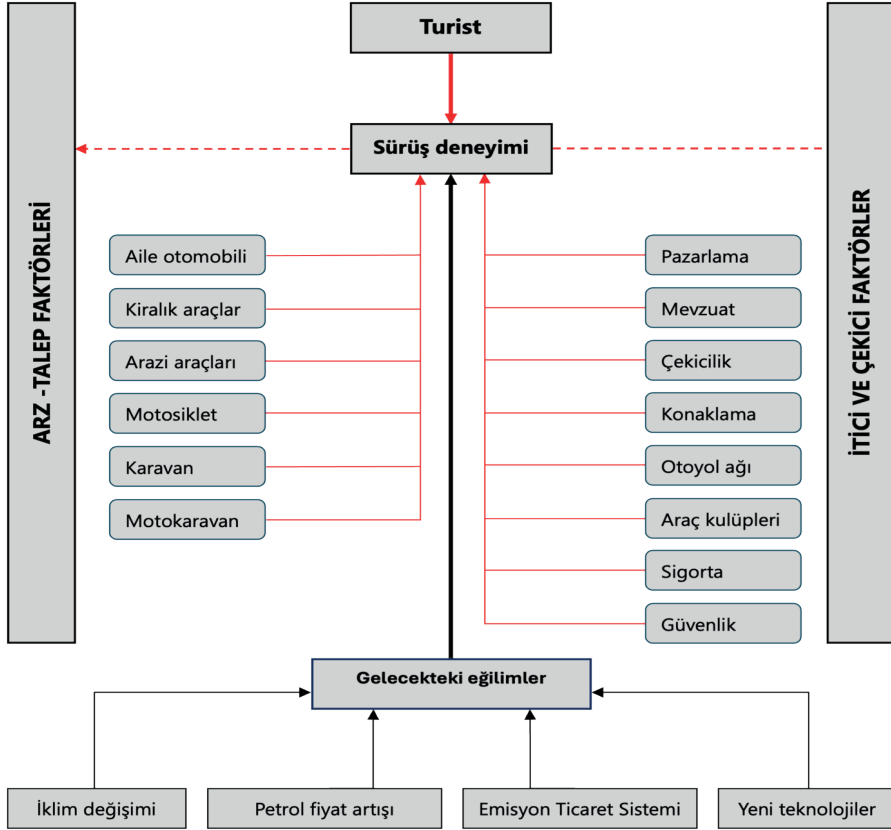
Turist

ARZ - TALEP FAKTÖRLERİ

Sürüş deneyimi

İTİCİ VE ÇEKİCİ FAKTÖRLER

Aile otomobili
Kiralık araçlar
Arazi araçları
Motosiklet
Karavan
Motokaravan

Pazarlama
Mevzuat
Çekicilik
Konaklama
Otoyol ağı
Araç kulüpleri
Sigorta
Güvenlik

Gelecekteki eğilimler

İklim değişimi
Petrol fiyat artışı
Emisyon Ticaret Sistemi
Yeni teknolojiler